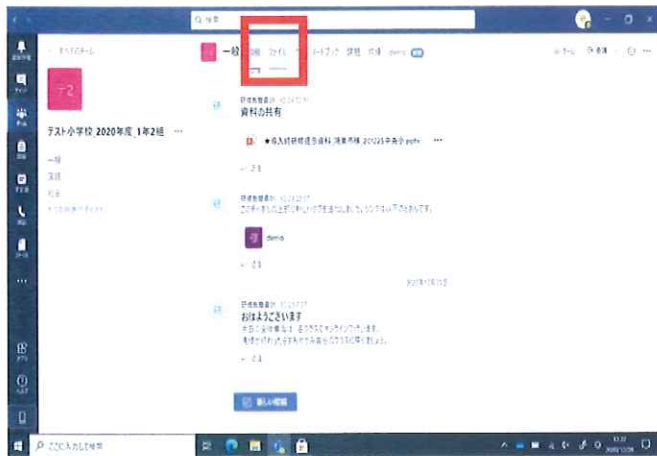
Q 検索

< すべてのチーム

テ2

テスト小学校_2020年度_1年2組 ···

一般
連絡
校長

一般 投稿 ファイル ノートブック 課題 共通 demo

資料の共有

★導入前研修資料 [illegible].pptx ···

← 返信

ここのチャネルの上部に新しいタブを追加しました。ここをクリックしてください。

demo

← 返信

おはようございます

← 返信

新しい投稿

ここに入力して検索